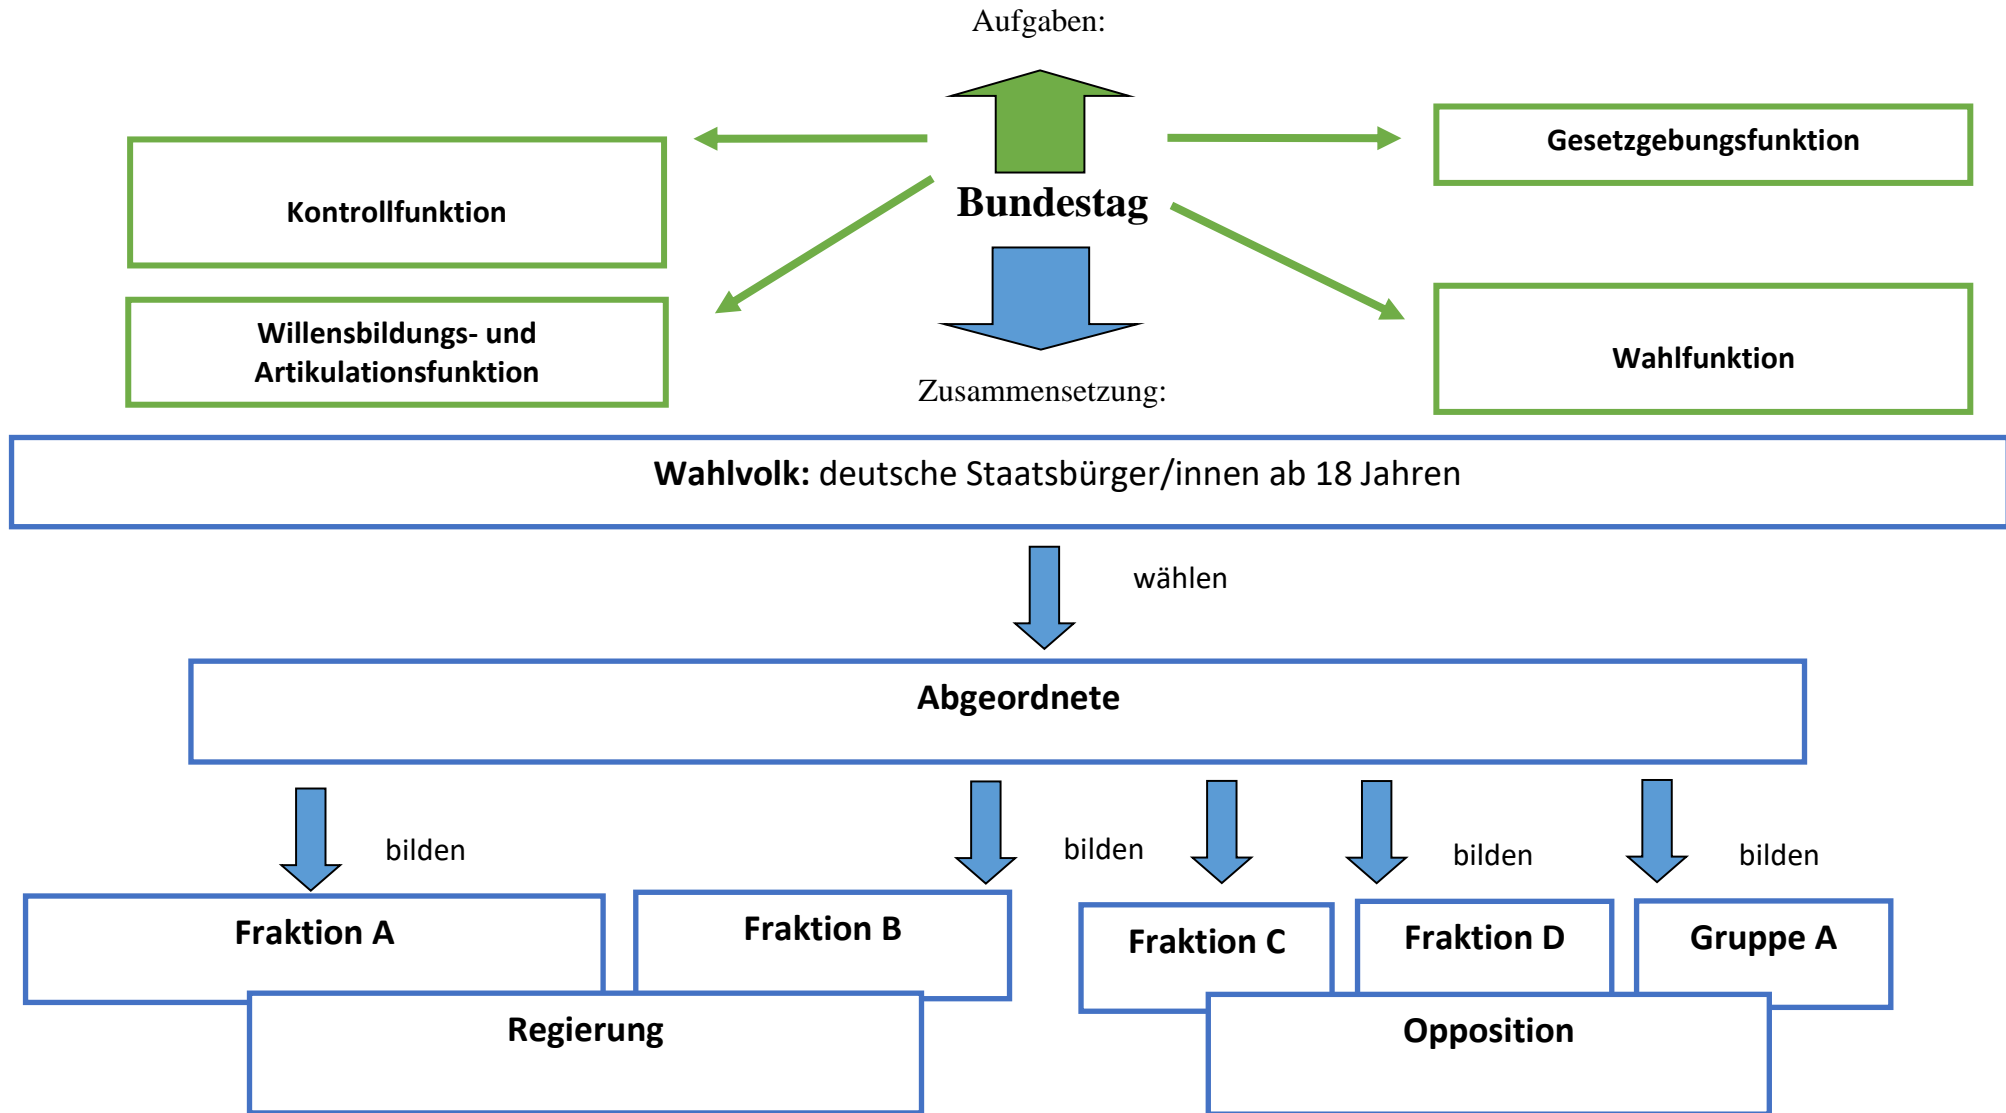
Aufgaben:

Kontrollfunktion

Gesetzgebungsfunktion

Bundestag

Willensbildungs- und Artikulationsfunktion

Wahlfunktion

Zusammensetzung:

**Wahlvolk:** deutsche Staatsbürger/innen ab 18 Jahren

wählen

Abgeordnete

bilden

bilden

bilden

bilden

Fraktion A

Fraktion B

Fraktion C

Fraktion D

Gruppe A

Regierung

Opposition